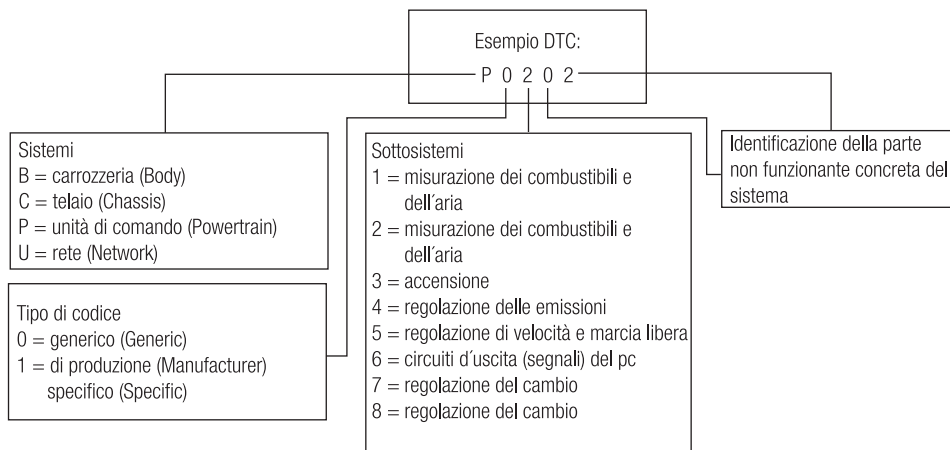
Esempio DTC:

P 0 2 0 2

Sistemi
B = carrozzeria (Body)
C = telaio (Chassis)
P = unità di comando (Powertrain)
U = rete (Network)

Tipo di codice
0 = generico (Generic)
1 = di produzione (Manufacturer) specifico (Specific)

Sottosistemi
1 = misurazione dei combustibili e dell´aria
2 = misurazione dei combustibili e dell´aria
3 = accensione
4 = regolazione delle emissioni
5 = regolazione di velocità e marcia libera
6 = circuiti d´uscita (segnali) del pc
7 = regolazione del cambio
8 = regolazione del cambio

Identificazione della parte non funzionante concreta del sistema